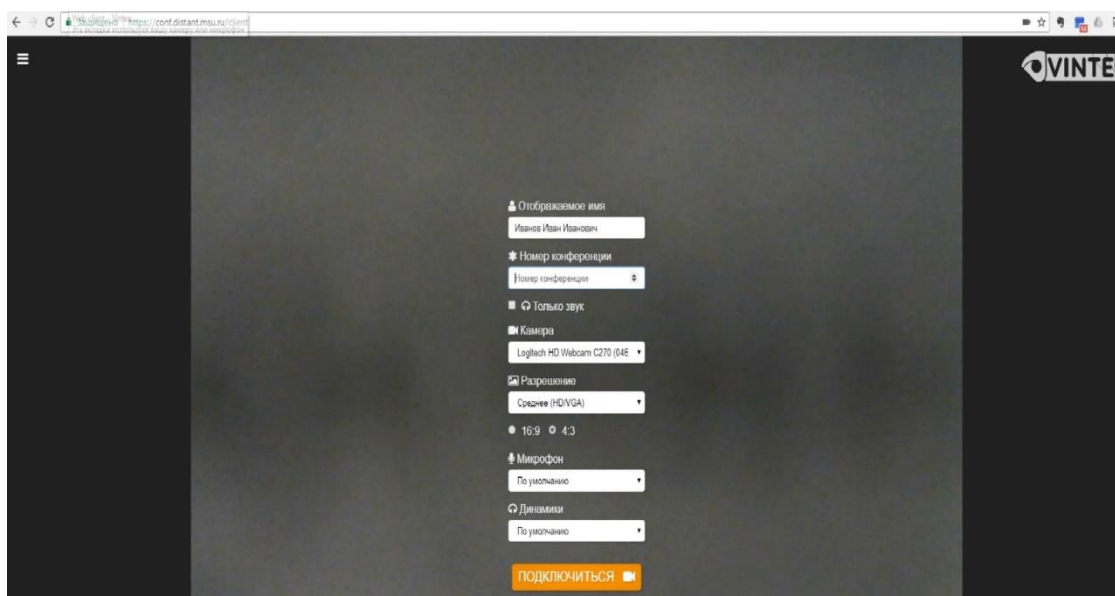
Защищено https://conf.distant.msu.ru/client
Эта вкладка использует вашу камеру или микрофон

VINTE

Отображаемое имя
Иванов Иван Иванович
Номер конференции
Номер конференции
Только звук
Камера
Logitech HD Webcam C270 (04E
Разрешение
Среднее (HD/VGA)
16:9 4:3
Микрофон
По умолчанию
Динамики
По умолчанию
ПОДКЛЮЧИТЬСЯ